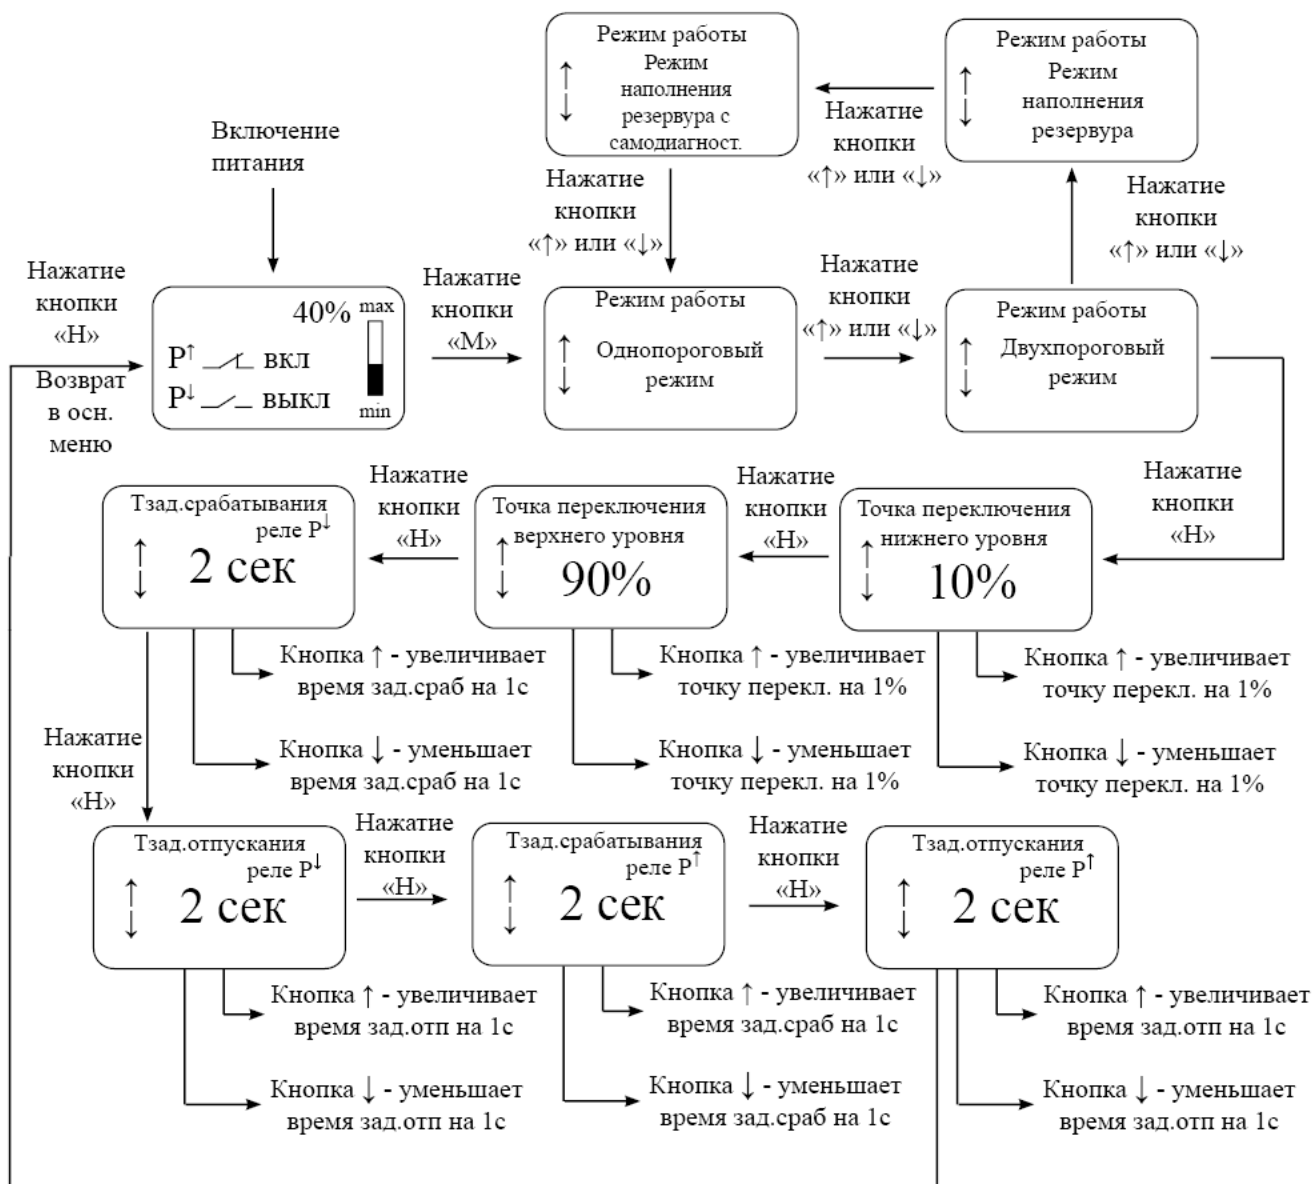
Режим работы
↑ Режим наполнения резервуара с самодиагност. ↓

Нажатие кнопки «↑» или «↓»

Режим работы
↑ Режим наполнения резервуара ↓

Включение питания

Нажатие кнопки «↑» или «↓»

Нажатие кнопки «↑» или «↓»

Нажатие кнопки «Н»

Возврат в осн. меню

40% max
$P^{\uparrow}$ вкл
$P^{\downarrow}$ выкл
min

Нажатие кнопки «М»

Режим работы
↑ Однопороговый режим ↓

Нажатие кнопки «↑» или «↓»

Режим работы
↑ Двухпороговый режим ↓

Нажатие кнопки «Н»

Тзад.срабатывания реле $P^{\downarrow}$
↕ 2 сек

Нажатие кнопки «Н»

Точка переключения верхнего уровня
↕ 90%

Нажатие кнопки «Н»

Точка переключения нижнего уровня
↕ 10%

Кнопка ↑ - увеличивает время зад.сраб на 1с

Кнопка ↓ - уменьшает время зад.сраб на 1с

Кнопка ↑ - увеличивает точку перекл. на 1%

Кнопка ↓ - уменьшает точку перекл. на 1%

Кнопка ↑ - увеличивает точку перекл. на 1%

Кнопка ↓ - уменьшает точку перекл. на 1%

Нажатие кнопки «Н»

Тзад.отпускания реле $P^{\downarrow}$
↕ 2 сек

Нажатие кнопки «Н»

Тзад.срабатывания реле $P^{\uparrow}$
↕ 2 сек

Нажатие кнопки «Н»

Тзад.отпускания реле $P^{\uparrow}$
↕ 2 сек

Кнопка ↑ - увеличивает время зад.отп на 1с

Кнопка ↓ - уменьшает время зад.отп на 1с

Кнопка ↑ - увеличивает время зад.сраб на 1с

Кнопка ↓ - уменьшает время зад.сраб на 1с

Кнопка ↑ - увеличивает время зад.отп на 1с

Кнопка ↓ - уменьшает время зад.отп на 1с